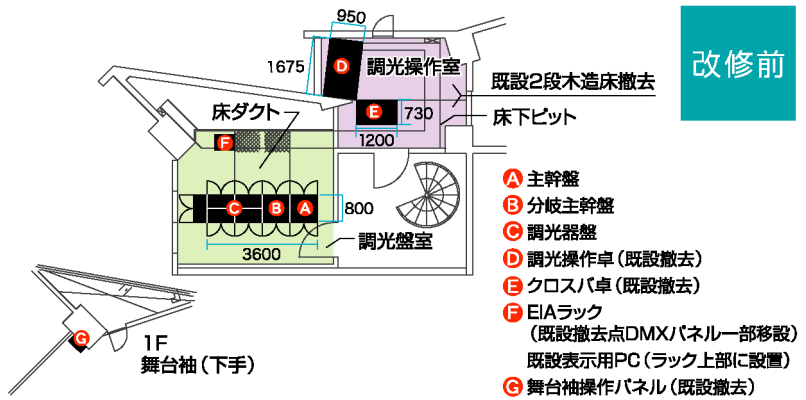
改修前

950
1675
D
調光操作室
既設2段木造床撤去
E
730
床下ピット
1200
床ダクト
F
C
B
A
800
3600
調光盤室
G
1F
舞台袖（下手）

A 主幹盤
B 分岐主幹盤
C 調光器盤
D 調光操作卓（既設撤去）
E クロスバ卓（既設撤去）
F EIAラック
（既設撤去点DMXパネル一部移設）
既設表示用PC（ラック上部に設置）
G 舞台袖操作パネル（既設撤去）